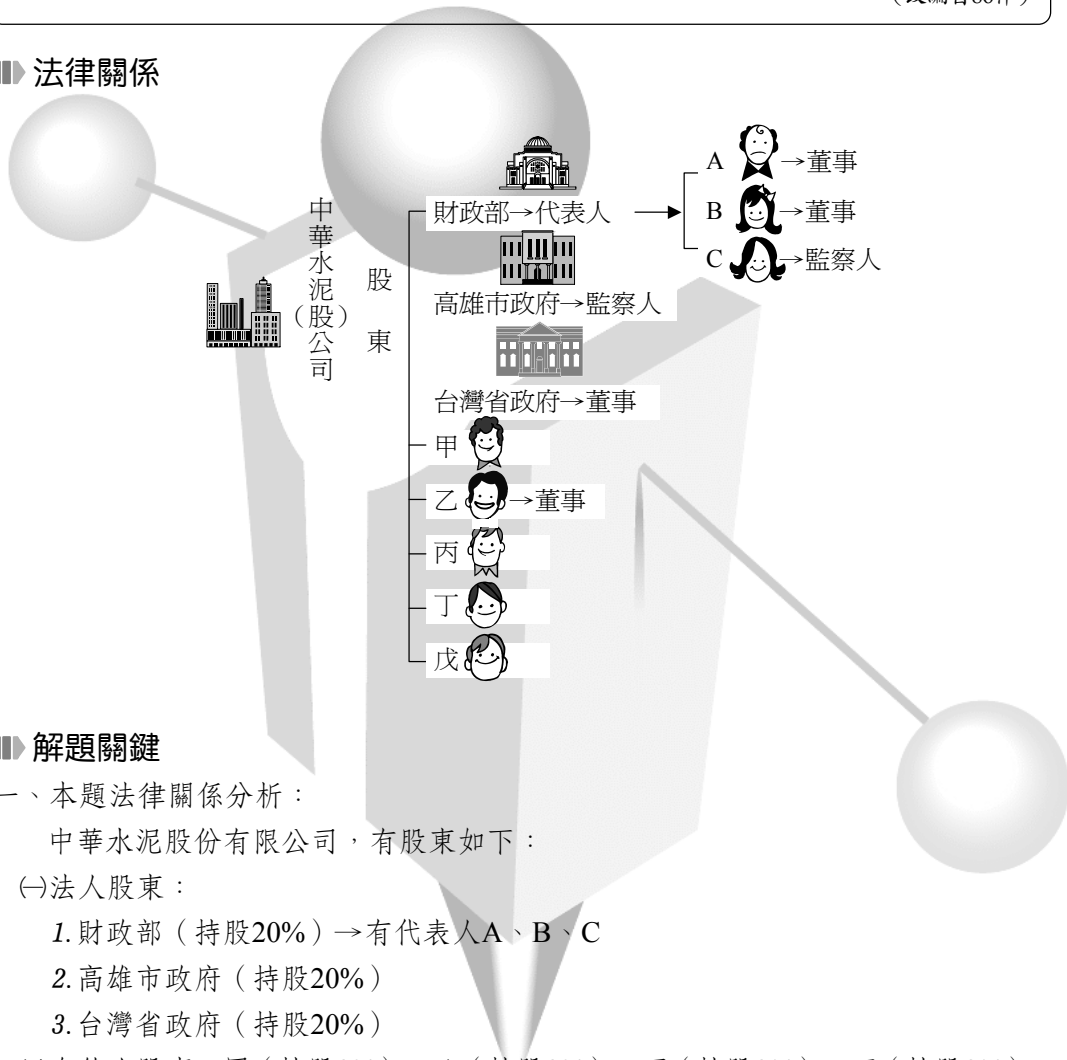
法律關係

中華水泥（股）公司

股東

財政部→代表人

A →董事
B →董事
C →監察人

高雄市政府→監察人

台灣省政府→董事

甲

乙 →董事

丙

丁

戊

解題關鍵

一、本題法律關係分析：

中華水泥股份有限公司，有股東如下：

㈠法人股東：

1.財政部（持股20%）→有代表人A、B、C

2.高雄市政府（持股20%）

3.台灣省政府（持股20%）